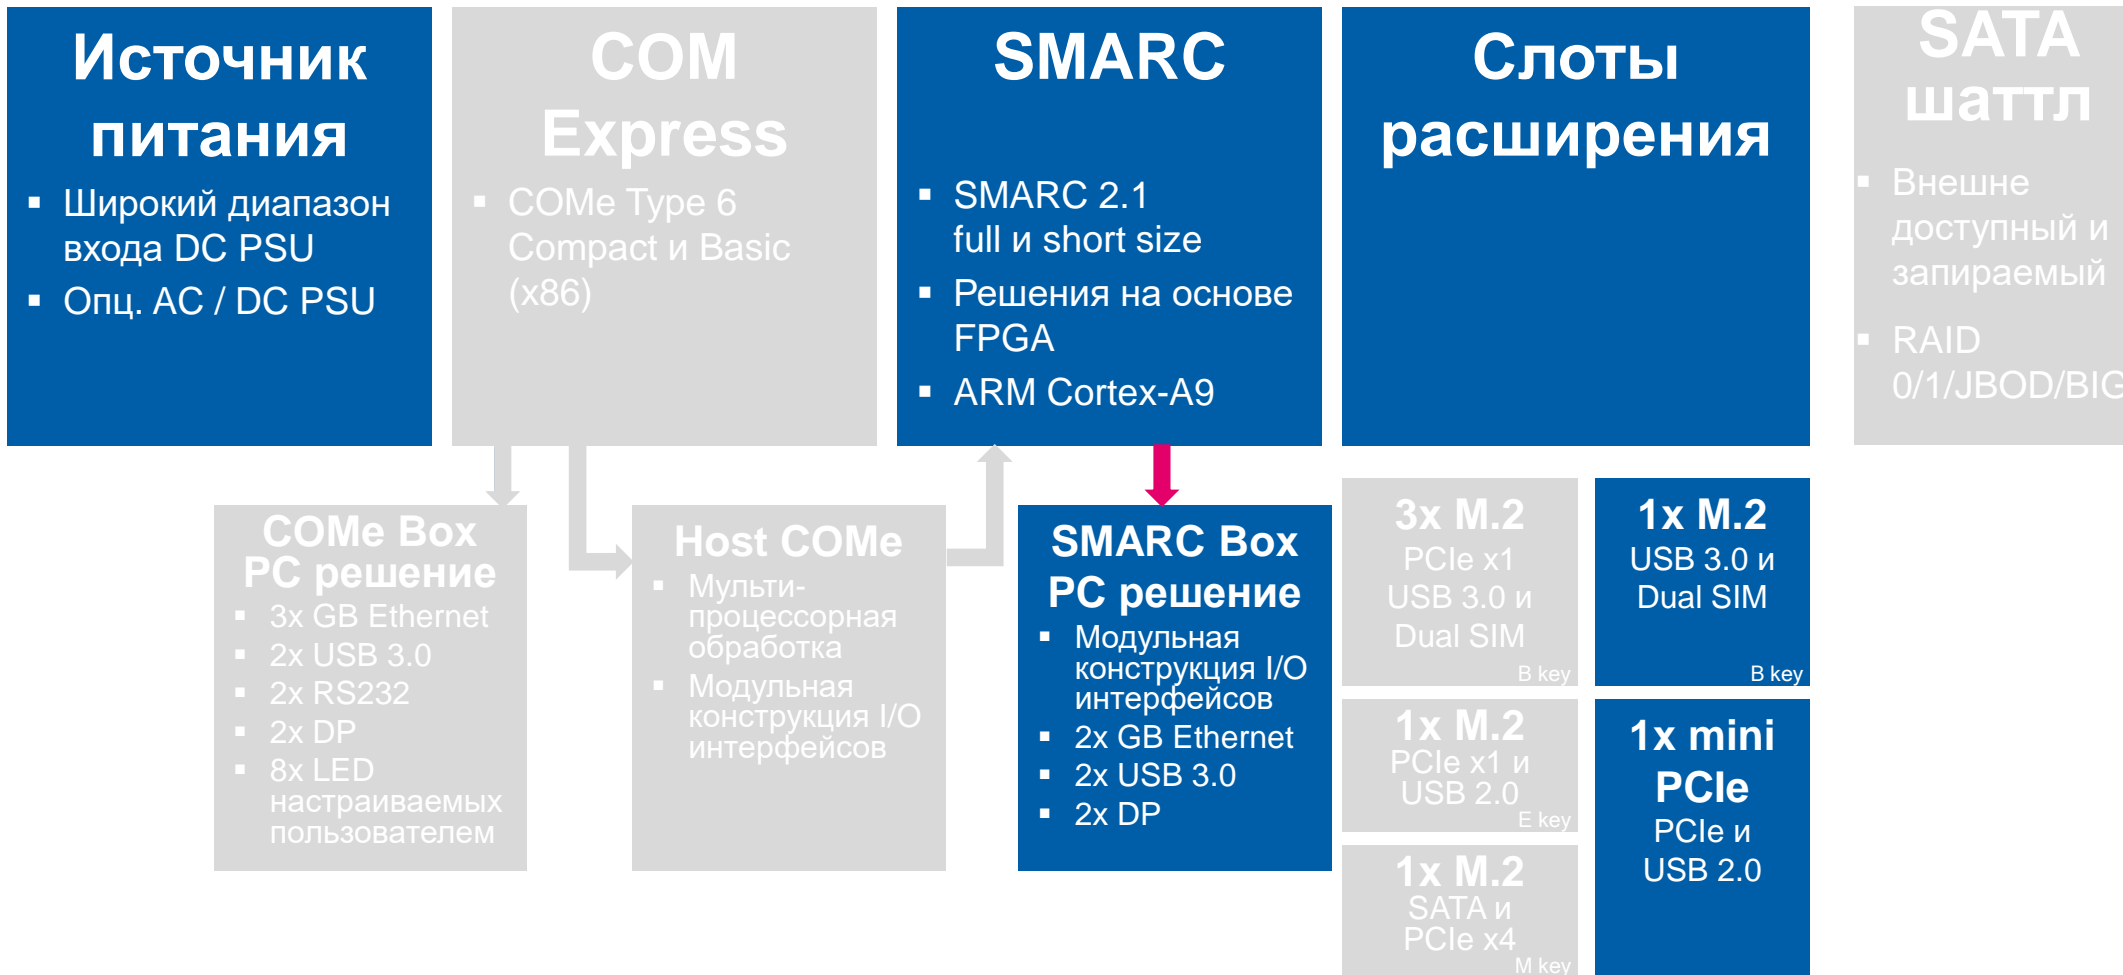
Источник питания

- Широкий диапазон входа DC PSU
- Опц. AC / DC PSU

COM Express

- COMe Type 6 Compact и Basic (x86)

SMARC

- SMARC 2.1 full и short size
- Решения на основе FPGA
- ARM Cortex-A9

Слоты расширения

SATA шаттл

- Внешне доступный и запираемый
- RAID 0/1/JBOD/BIG

COMe Box PC решение

- 3x GB Ethernet
- 2x USB 3.0
- 2x RS232
- 2x DP
- 8x LED настраиваемых пользователем

Host COMe

- Мульти-процессорная обработка
- Модульная конструкция I/O интерфейсов

SMARC Box PC решение

- Модульная конструкция I/O интерфейсов
- 2x GB Ethernet
- 2x USB 3.0
- 2x DP

3x M.2
PCIe x1
USB 3.0 и
Dual SIM
B key

1x M.2
USB 3.0 и
Dual SIM
B key

1x M.2
PCIe x1 и
USB 2.0
E key

1x mini PCIe
PCIe и
USB 2.0

1x M.2
SATA и
PCIe x4
M key